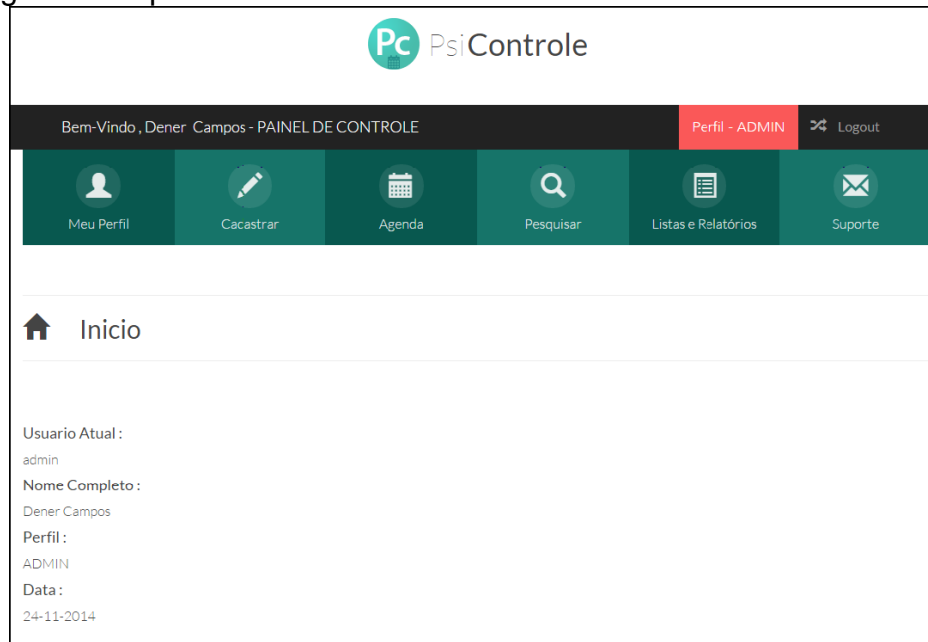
Pc PsiControle

Bem-Vindo , Dener Campos - PAINEL DE CONTROLE

Perfil - ADMIN

Logout

Meu Perfil

Cacastrar

Agenda

Pesquisar

Listas e Relatórios

Suporte

Inicio

Usuario Atual :
admin
Nome Completo :
Dener Campos
Perfil :
ADMIN
Data :
24-11-2014